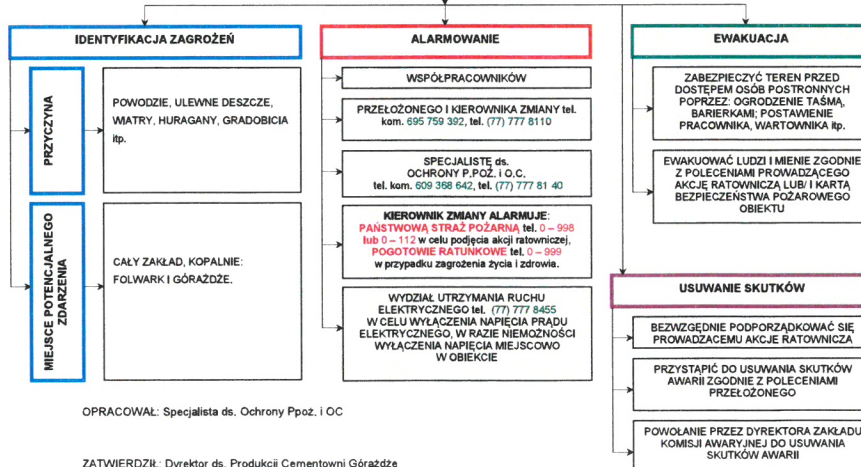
IDENTYFIKACJA ZAGROŻEŃ

PRZYCZYNA

POWODZIE, ULEWNE DESZCZE, WIATRY, HURAGANY, GRADOBICIA itp.

MIEJSCE POTENCJALNEGO ZDARZENIA

CAŁY ZAKŁAD, KOPALNIE: FOLWARK I GÓRAŻDŻE.

ALARMOWANIE

WSPÓŁPRACOWNIKÓW

PRZEŁOŻONEGO I KIEROWNIKA ZMIANY tel. kom. 695 759 392, tel. (77) 777 8110

SPECJALISTĘ ds. OCHRONY P.POŻ. i O.C. tel. kom. 609 368 642, tel. (77) 777 81 40

KIEROWNIK ZMIANY ALARMUJE: PAŃSTWOWĄ STRAŻ POŻARNĄ tel. 0 – 998 lub 0 – 112 w celu podjęcia akcji ratowniczej, POGOTOWIE RATUNKOWE tel. 0 – 999 w przypadku zagrożenia życia i zdrowia.

WYDZIAŁ UTRZYMANIA RUCHU ELEKTRYCZNEGO tel. (77) 777 8455 W CELU WYŁĄCZENIA NAPIĘCIA PRĄDU ELEKTRYCZNEGO, W RAZIE NIEMOŻNOŚCI WYŁĄCZENIA NAPIĘCIA MIEJSCOWO W OBIEKCIE

EWAKUACJA

ZABEZPIECZYĆ TEREN PRZED DOSTĘPEM OSÓB POSTRONNYCH POPRZEZ: OGRODZENIE TAŚMĄ, BARIERKAMI; POSTAWIENIE PRACOWNIKA, WARTOWNIKA itp.

EWAKUOWAĆ LUDZI I MIENIE ZGODNIE Z POLECENIAMI PROWADZĄCEGO AKCJĘ RATOWNICZĄ LUB/ I KARTĄ BEZPIECZEŃSTWA POŻAROWEGO OBIEKTU

USUWANIE SKUTKÓW

BEZWZGLĘDNIE PODPORZĄDKOWAĆ SIĘ PROWADZĄCEMU AKCJĘ RATOWNICZĄ

PRZYSTĄPIĆ DO USUWANIA SKUTKÓW AWARII ZGODNIE Z POLECENIAMI PRZEŁOŻONEGO

POWOŁANIE PRZEZ DYREKTORA ZAKŁADU KOMISJI AWARYJNEJ DO USUWANIA SKUTKÓW AWARII

OPRACOWAŁ: Specjalista ds. Ochrony Ppoż. i OC

ZATWIERDZIŁ: Dyrektor ds. Produkcji Cementowni Górażdże